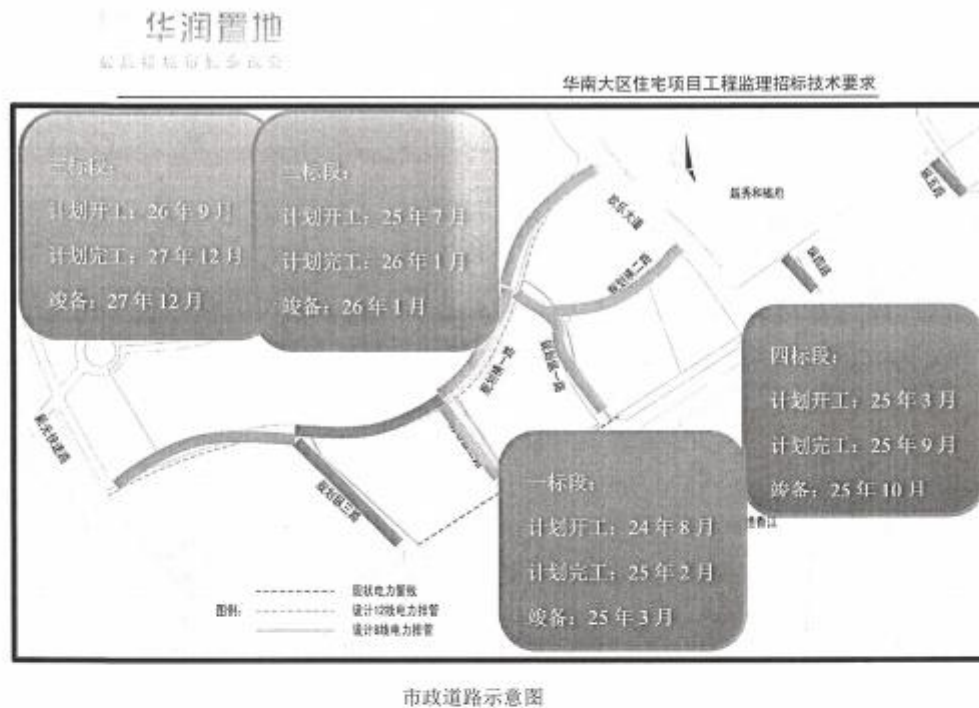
华润置地

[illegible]

华南大区住宅项目工程监理招标技术要求

三标段：
计划开工：26年9月
计划完工：27年12月
竣备：27年12月

二标段：
计划开工：25年7月
计划完工：26年1月
竣备：26年1月

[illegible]

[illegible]

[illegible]

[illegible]

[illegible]

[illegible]

四标段：
计划开工：25年3月
计划完工：25年9月
竣备：25年10月

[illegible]

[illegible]

一标段：
计划开工：24年8月
计划完工：25年2月
竣备：25年3月

图例：
现状电力管线
设计10线电力排管
设计8线电力排管

市政道路示意图